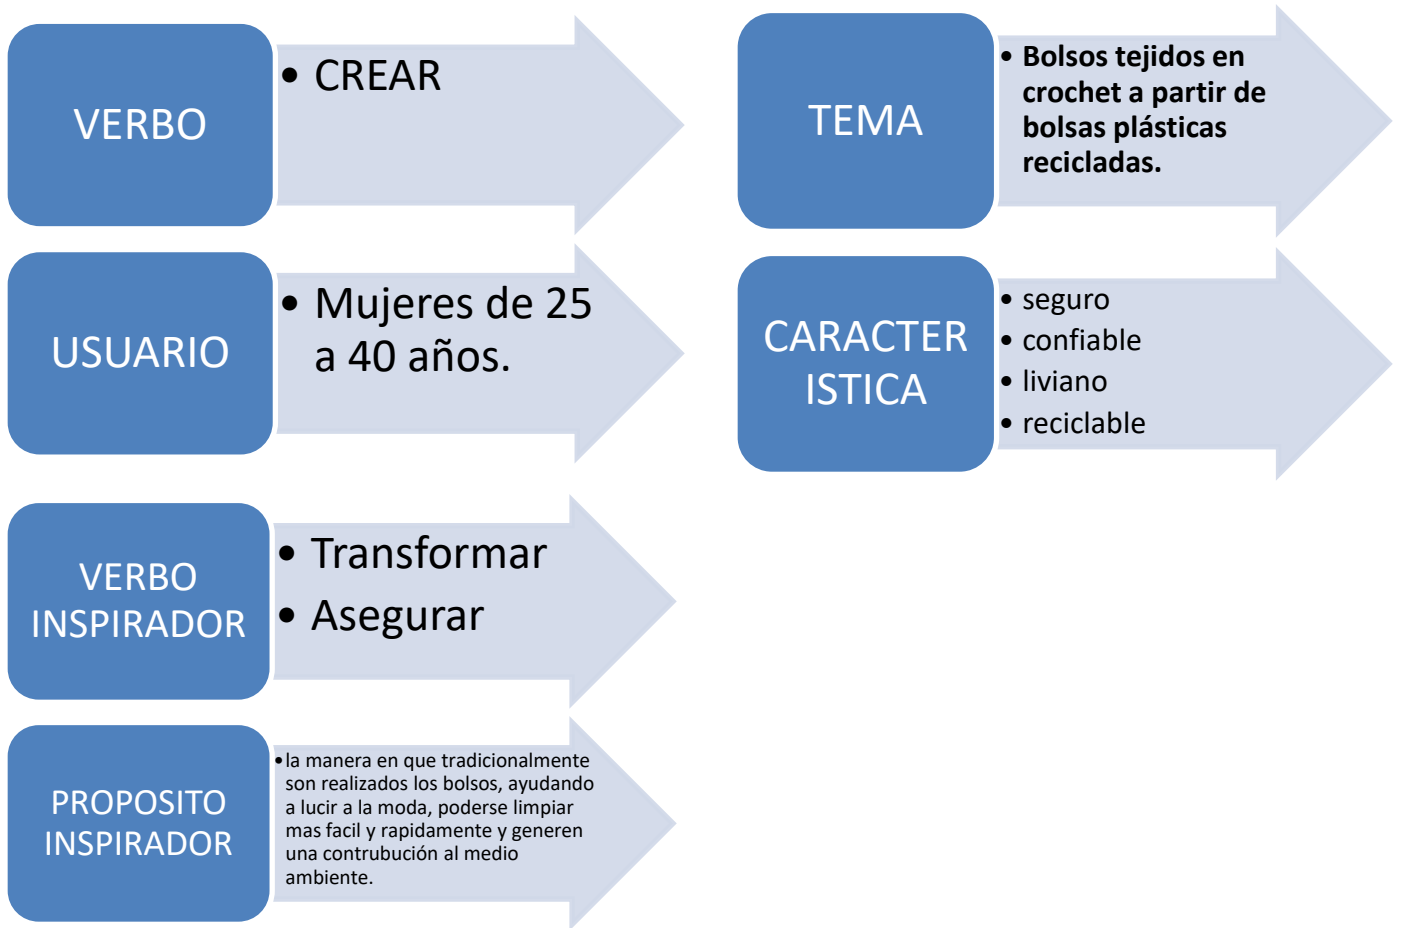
VERBO

- CREAR

TEMA

- Bolsos tejidos en crochet a partir de bolsas plásticas recicladas.

USUARIO

- Mujeres de 25 a 40 años.

CARACTER ISTICA

- seguro
- confiable
- liviano
- reciclable

VERBO INSPIRADOR

- Transformar
- Asegurar

PROPOSITO INSPIRADOR

- la manera en que tradicionalmente son realizados los bolsos, ayudando a lucir a la moda, poderse limpiar mas facil y rapidamente y generen una contrubución al medio ambiente.